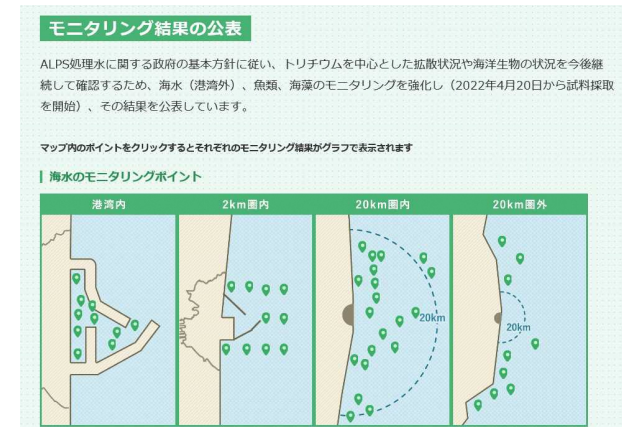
モニタリング結果の公表

ALPS処理水に関する政府の基本方針に従い、トリチウムを中心とした拡散状況や海洋生物の状況を今後継続して確認するため、海水（港湾外）、魚類、海藻のモニタリングを強化し（2022年4月20日から試料採取を開始）、その結果を公表しています。

マップ内のポイントをクリックするとそれぞれのモニタリング結果がグラフで表示されます

海水のモニタリングポイント

| 港湾内 | 2km圏内 | 20km圏内 | 20km圏外 |
|---|---|---|---|

20km

20km